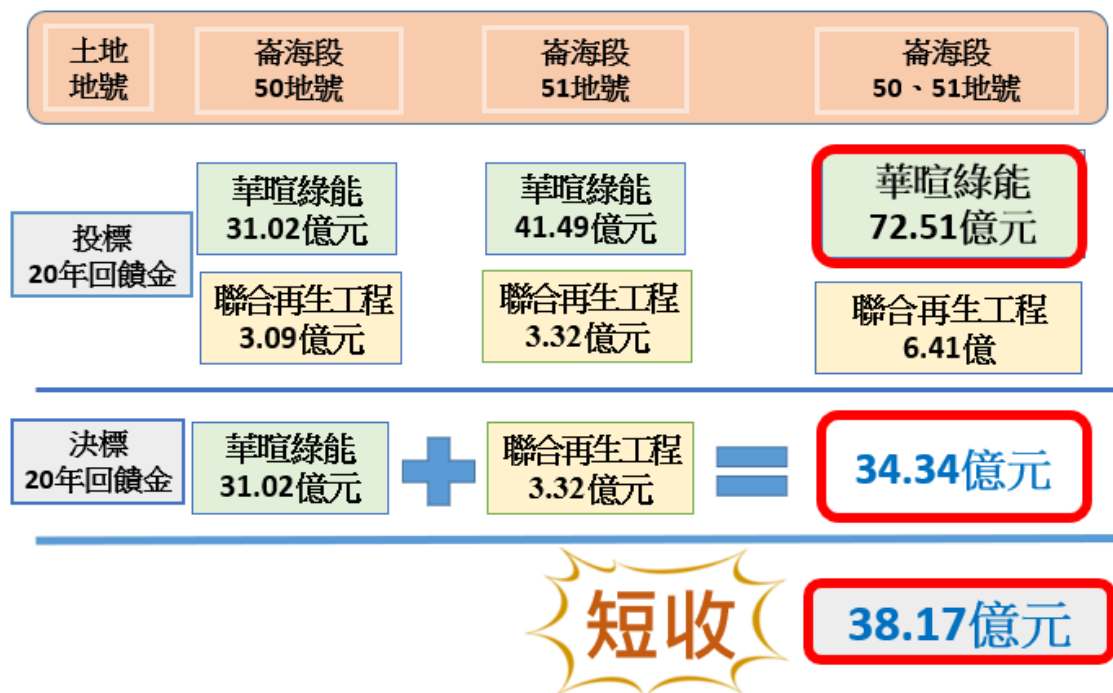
土地地號

崙海段 50地號

崙海段 51地號

崙海段 50、51地號

投標 20年回饋金

華暄綠能 31.02億元

聯合再生工程 3.09億元

華暄綠能 41.49億元

聯合再生工程 3.32億元

華暄綠能 72.51億元

聯合再生工程 6.41億

決標 20年回饋金

華暄綠能 31.02億元

聯合再生工程 3.32億元

34.34億元

短收

38.17億元